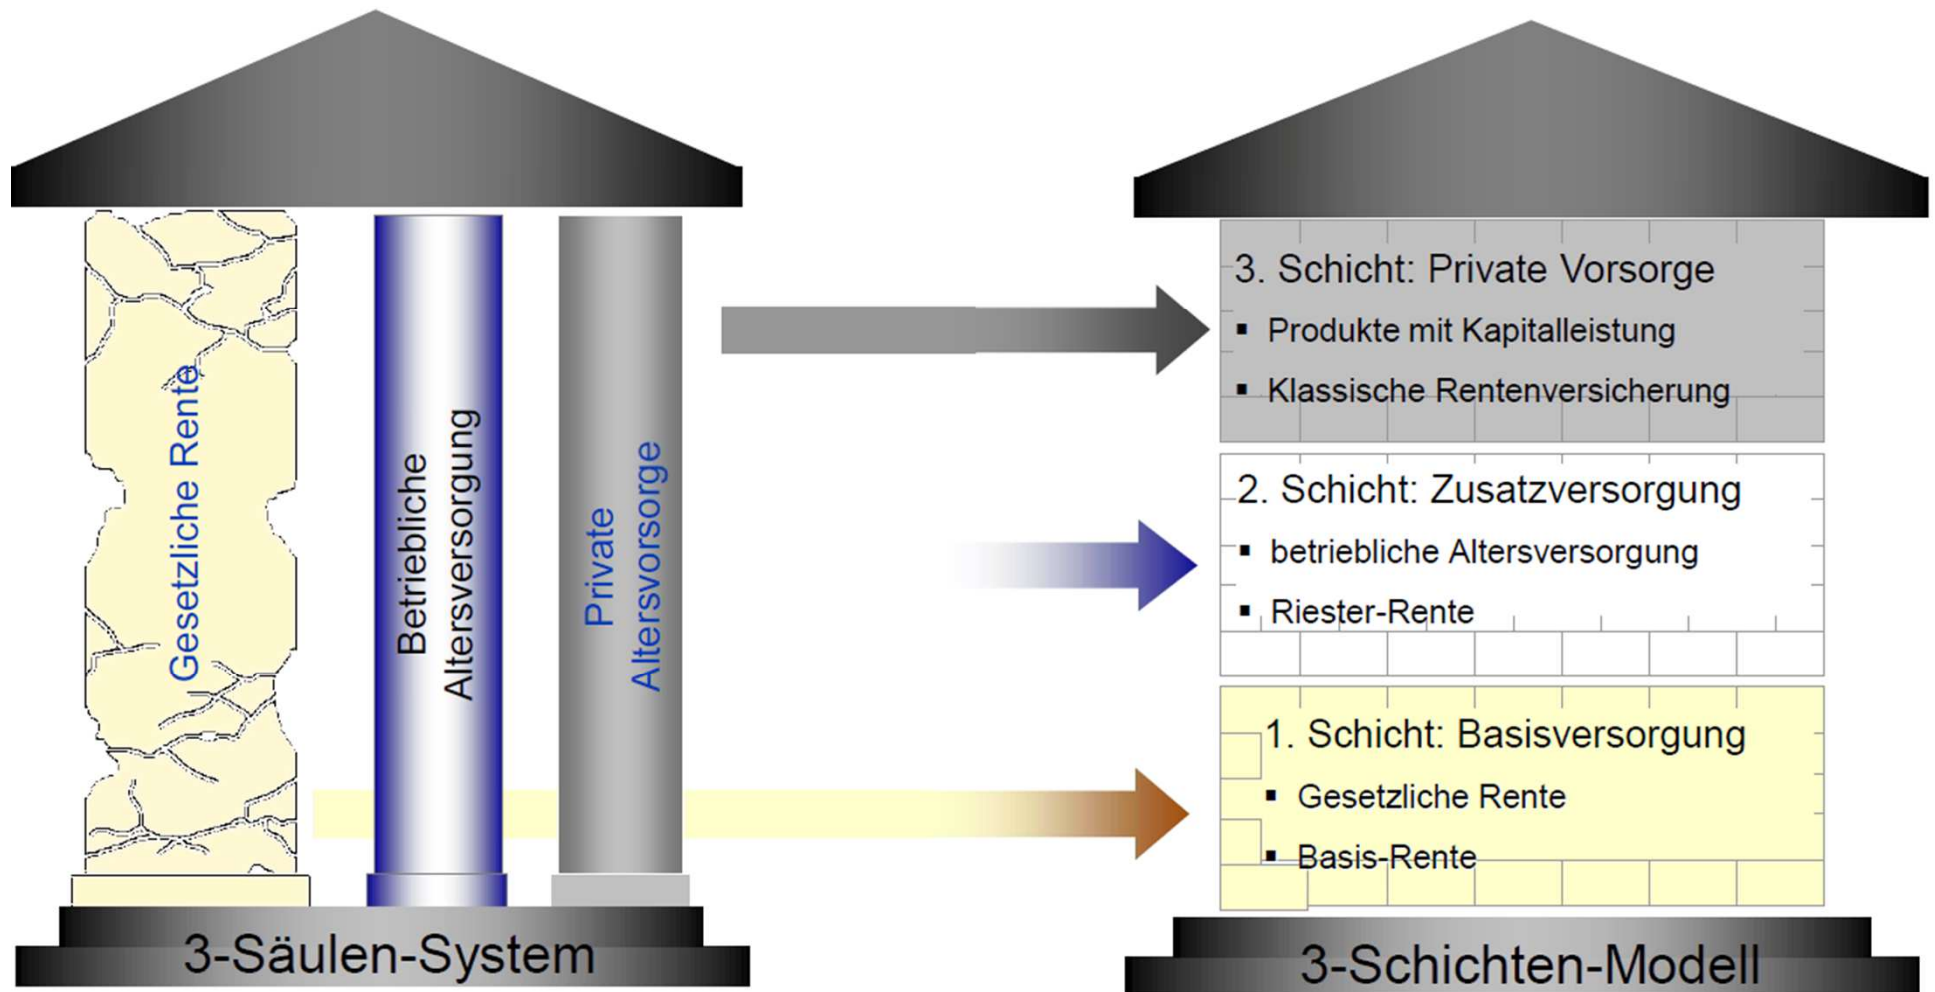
Gesetzliche Rente

Betriebliche Altersversorgung

Private Altersvorsorge

3-Säulen-System

3. Schicht: Private Vorsorge
▪ Produkte mit Kapitalleistung
▪ Klassische Rentenversicherung

2. Schicht: Zusatzversorgung
▪ betriebliche Altersversorgung
▪ Riester-Rente

1. Schicht: Basisversorgung
▪ Gesetzliche Rente
▪ Basis-Rente

3-Schichten-Modell